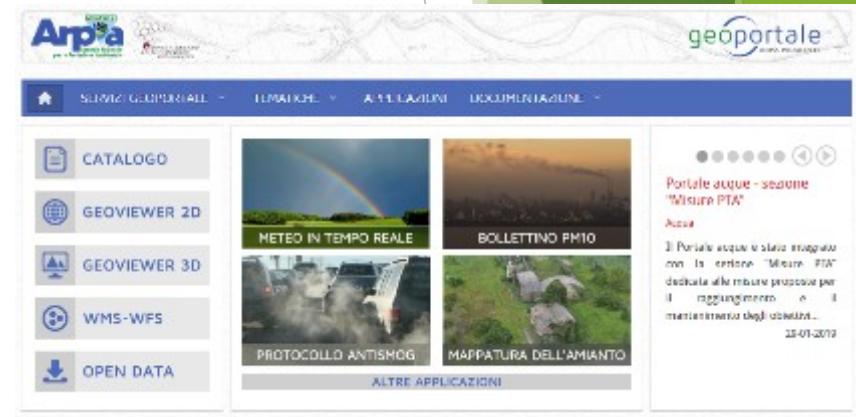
Arpa

geoportale

SERVIZI GEOPORTALE TEMATICHE APPLICAZIONI DOCUMENTAZIONE

CATALOGO

GEOVIEWER 2D

GEOVIEWER 3D

WMS-WFS

OPEN DATA

METEO IN TEMPO REALE

BOLLETTINO PM10

PROTOCOLLO ANTISMOG

MAPPATURA DELL'AMIANTO

ALTRE APPLICAZIONI

Portale acque - sezione "Misure PTA"

Acqua

Il Portale acque è stato integrato con la sezione "Misure PTA" dedicata alle misure proposte per il raggiungimento e il mantenimento degli obiettivi...

18-01-2019